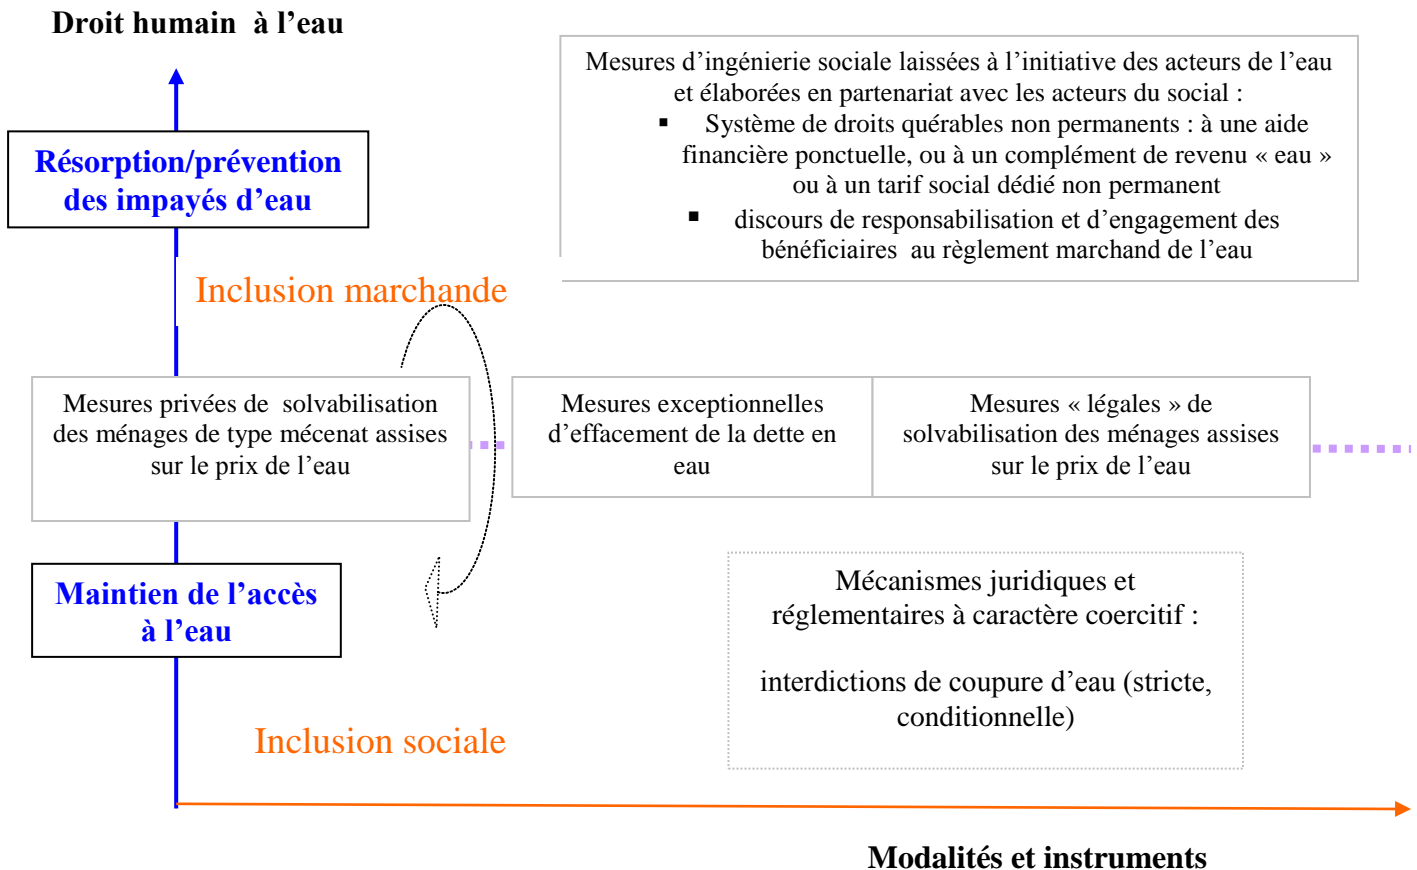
Droit humain à l'eau

Mesures d'ingénierie sociale laissées à l'initiative des acteurs de l'eau et élaborées en partenariat avec les acteurs du social :
- Système de droits quérables non permanents : à une aide financière ponctuelle, ou à un complément de revenu « eau » ou à un tarif social dédié non permanent
- discours de responsabilisation et d'engagement des bénéficiaires au règlement marchand de l'eau

Résorption/prévention des impayés d'eau

Inclusion marchande

Mesures privées de solvabilisation des ménages de type mécenat assises sur le prix de l'eau

Mesures exceptionnelles d'effacement de la dette en eau

Mesures « légales » de solvabilisation des ménages assises sur le prix de l'eau

Maintien de l'accès à l'eau

Mécanismes juridiques et réglementaires à caractère coercitif :

interdictions de coupure d'eau (stricte, conditionnelle)

Inclusion sociale

Modalités et instruments